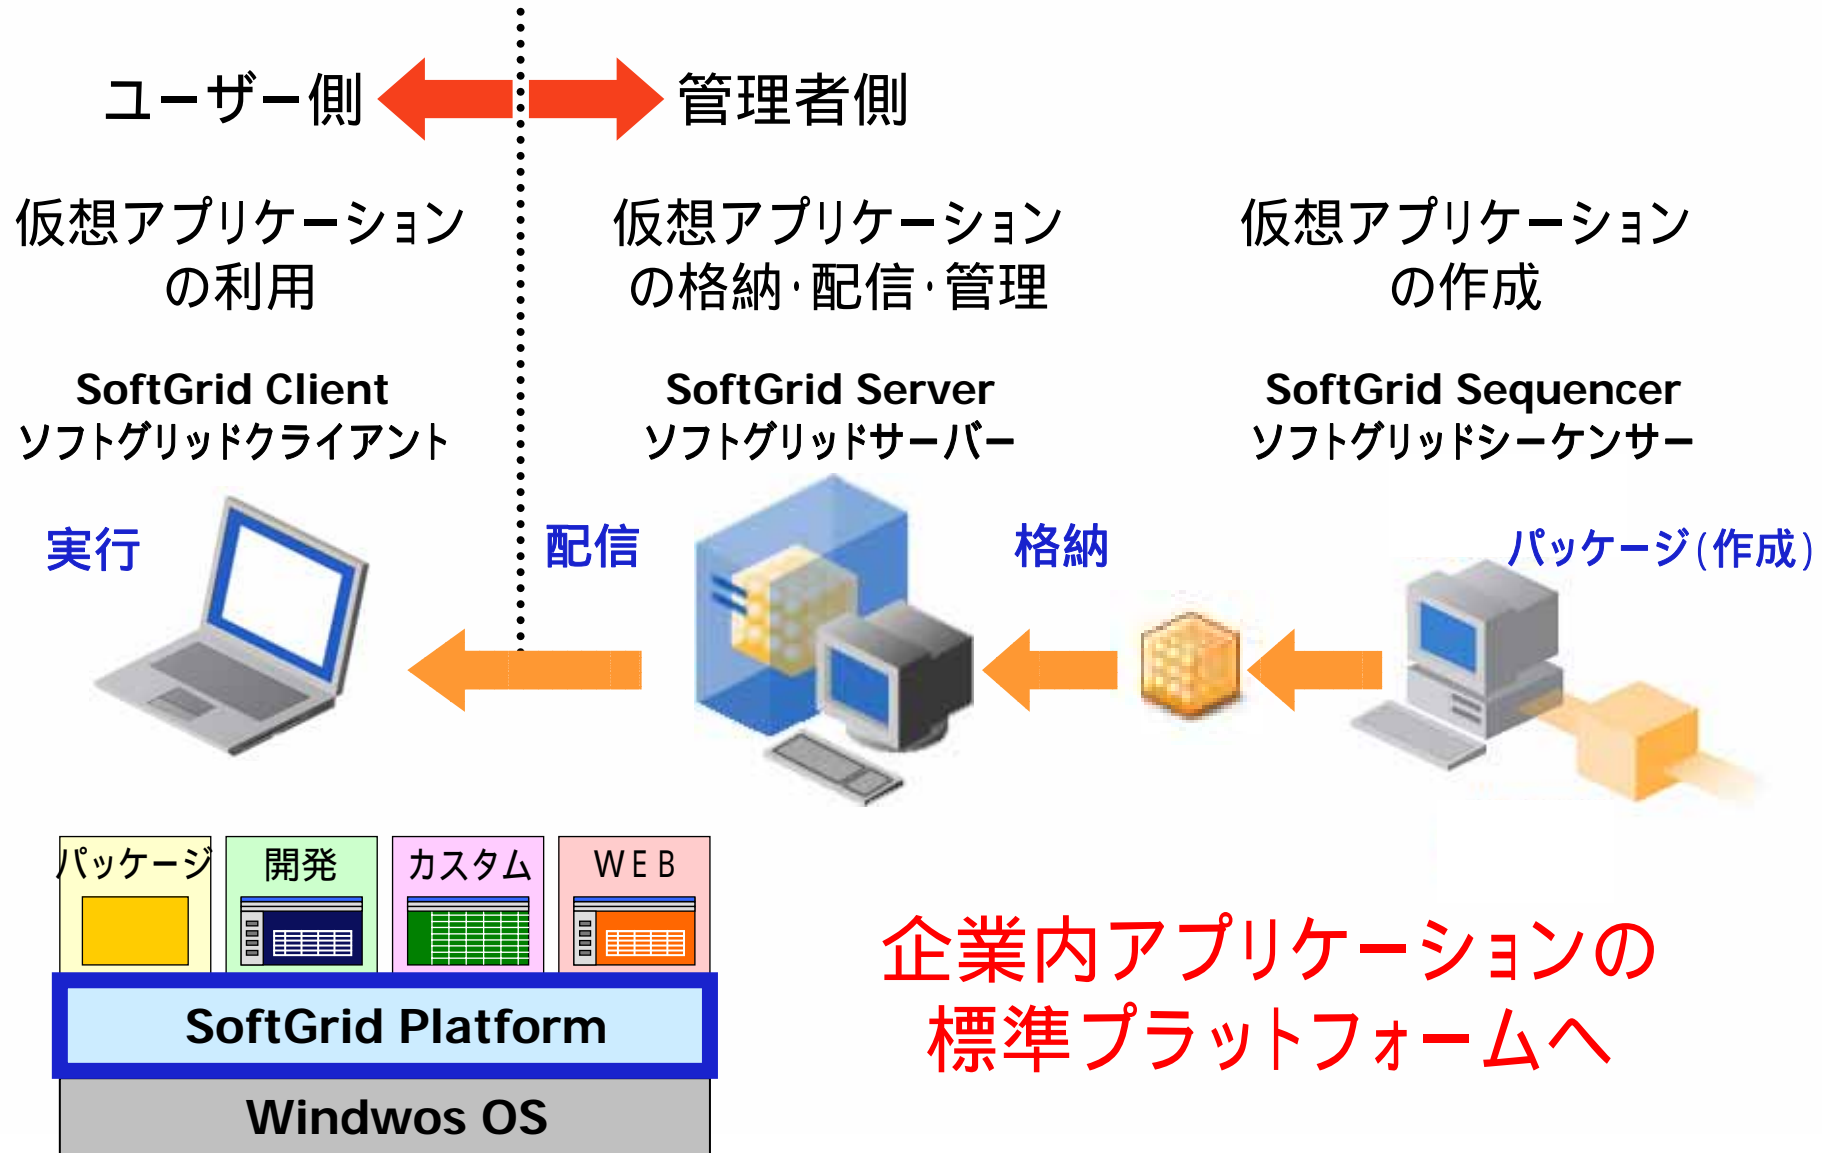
ユーザー側　管理者側

仮想アプリケーションの利用

SoftGrid Client
ソフトグリッドクライアント

仮想アプリケーションの格納･配信･管理

SoftGrid Server
ソフトグリッドサーバー

仮想アプリケーションの作成

SoftGrid Sequencer
ソフトグリッドシーケンサー

実行

配信

格納

パッケージ(作成)

パッケージ

開発

カスタム

WEB

SoftGrid Platform

Windwos OS

企業内アプリケーションの標準プラットフォームへ